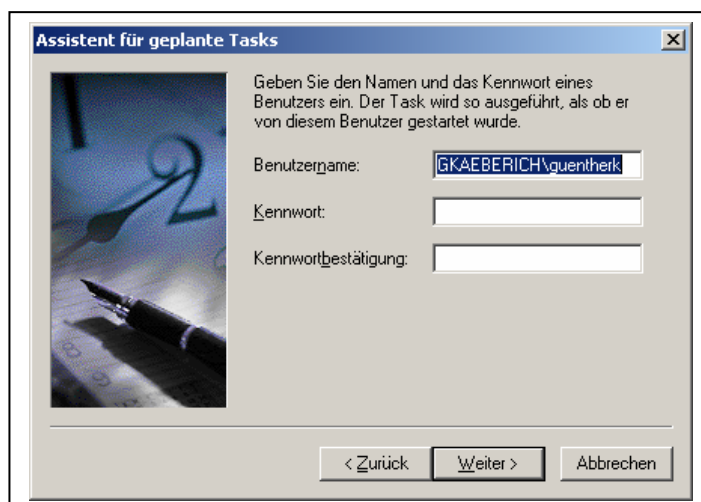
Assistent für geplante Tasks

Geben Sie den Namen und das Kennwort eines Benutzers ein. Der Task wird so ausgeführt, als ob er von diesem Benutzer gestartet wurde.

Benutzername: GKAEBERICH\guentherk

Kennwort:

Kennwortbestätigung:

< Zurück Weiter > Abbrechen